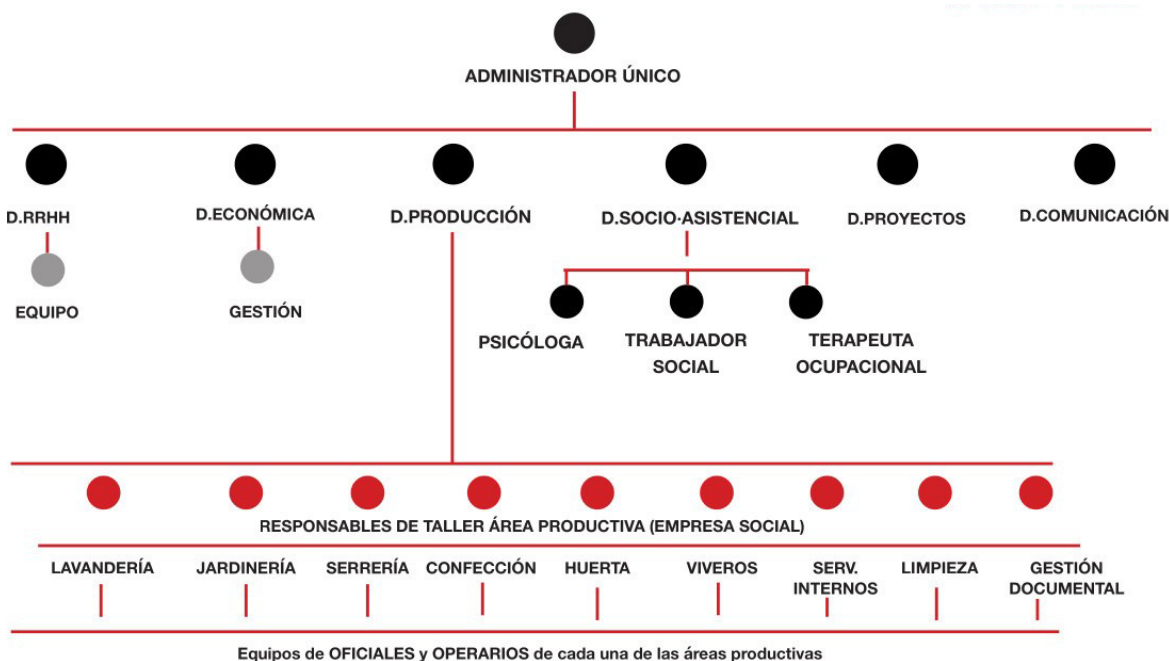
ADMINISTRADOR ÚNICO

D.RRHH

EQUIPO

D.ECONÓMICA

GESTIÓN

D.PRODUCCIÓN

D.SOCIO·ASISTENCIAL

PSICÓLOGA

TRABAJADOR SOCIAL

TERAPEUTA OCUPACIONAL

D.PROYECTOS

D.COMUNICACIÓN

RESPONSABLES DE TALLER ÁREA PRODUCTIVA (EMPRESA SOCIAL)

LAVANDERÍA

JARDINERÍA

SERRERÍA

CONFECCIÓN

HUERTA

VIVEROS

SERV. INTERNOS

LIMPIEZA

GESTIÓN DOCUMENTAL

Equipos de OFICIALES y OPERARIOS de cada una de las áreas productivas